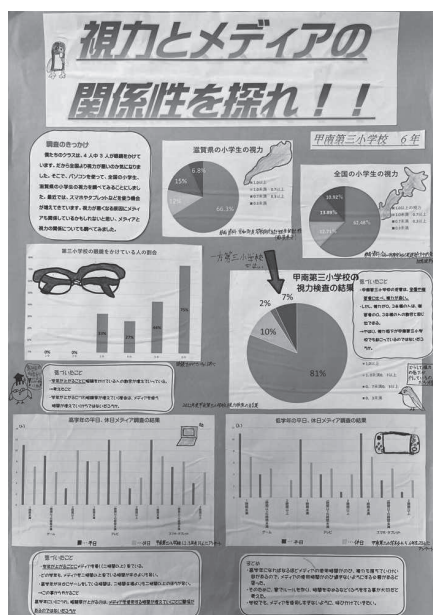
視力とメディアの
関係性を探れ！！

甲南第三小学校　6年

調査のきっかけ
僕たちのクラスは、4人中3人が眼鏡をかけています。だから全国より視力が悪いのか気になりました。そこで、パソコンを使って、全国の小学生、滋賀県の小学生の視力を調べてみることにしました。最近では、スマホやタブレットなどを使う機会が増えてきています。視力が悪くなる原因にメディアが関係しているかもしれないと思い、メディアと視力の関係について調べてみました。

滋賀県の小学生の視力
6.8%
15%
61.3%

全国の小学生の視力
10.98%
13.80%
32.48%

第三小学校の眼鏡をかけている人の割合
0%
0%

甲南第三小学校の視力検査の結果
2%
7%
10%
81%

気づいたこと

気づいたこと

高学年の平日、休日メディア調査の結果

低学年の平日、休日メディア調査の結果

気づいたこと

まとめ